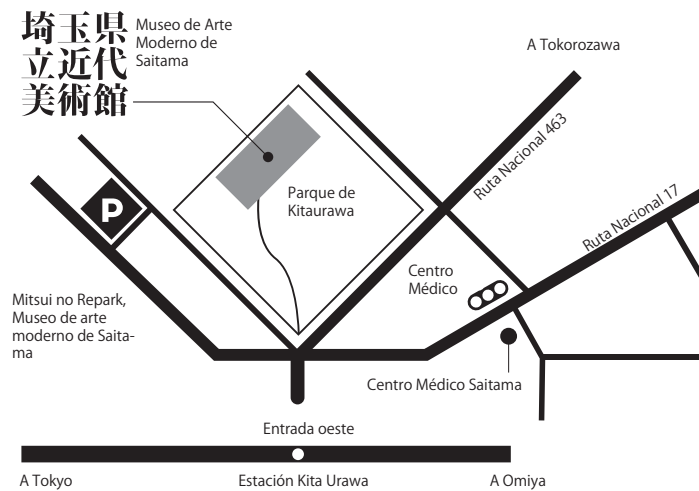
埼玉県立近代美術館

Museo de Arte Moderno de Saitama

A Tokorozawa

Ruta Nacional 463

Ruta Nacional 17

P

Parque de Kitaurawa

Centro Médico

Mitsui no Repark, Museo de arte moderno de Saitama

Centro Médico Saitama

Entrada oeste

A Tokyo

Estación Kita Urawa

A Omiya